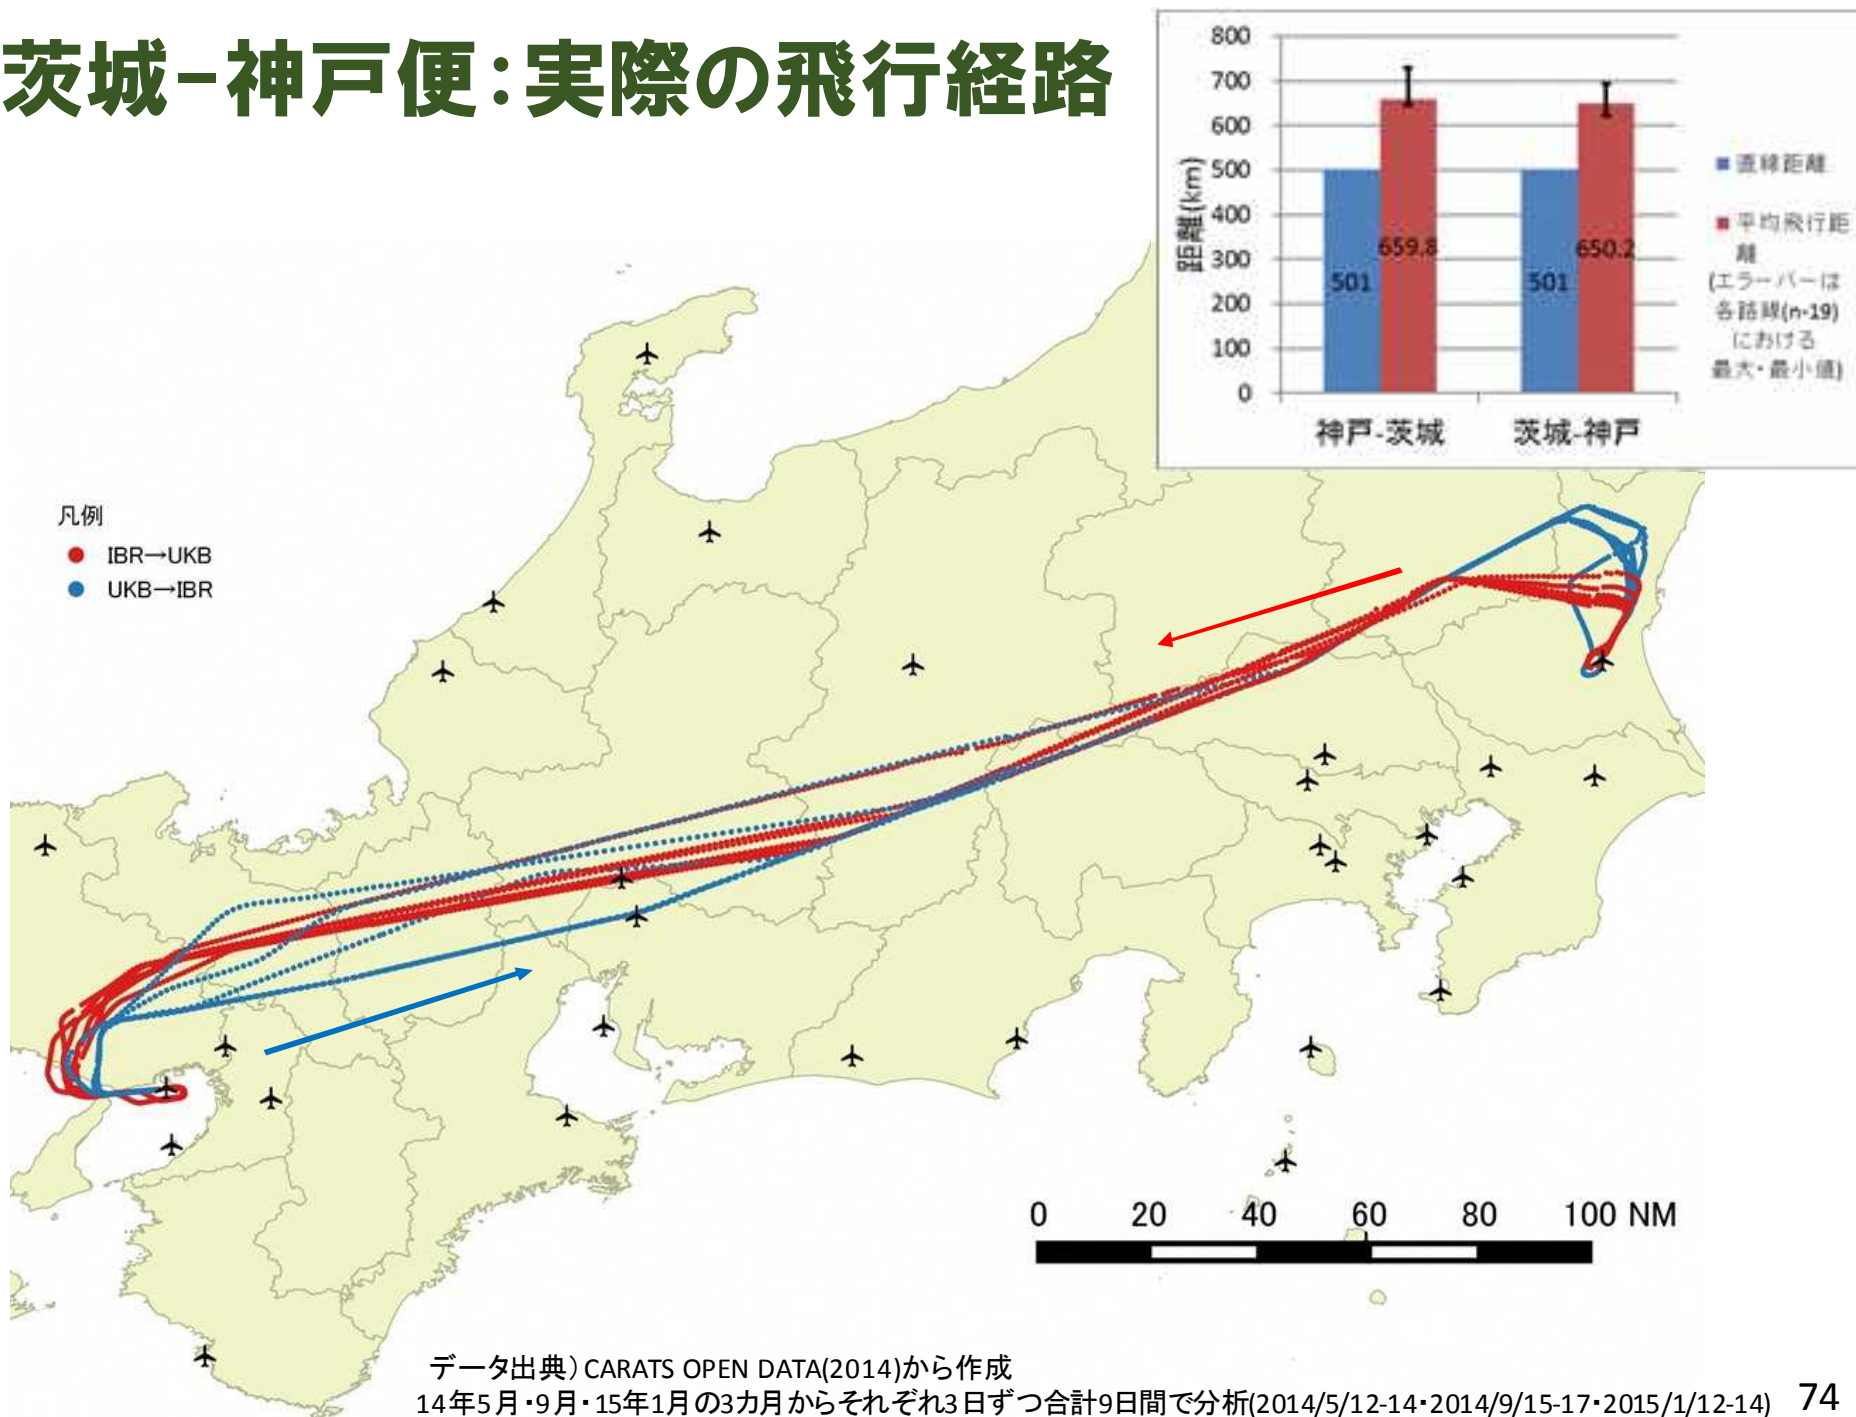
茨城−神戸便：実際の飛行経路

800
700
600
500
400
300
200
100
0
距離(km)
501
659.8
501
650.2
神戸-茨城
茨城-神戸
■直線距離
■平均飛行距離
(エラーバーは各路線(n=19)における最大・最小値)

凡例
IBR→UKB
UKB→IBR

0 20 40 60 80 100 NM

データ出典）CARATS OPEN DATA(2014)から作成
14年5月・9月・15年1月の3カ月からそれぞれ3日ずつ合計9日間で分析(2014/5/12-14・2014/9/15-17・2015/1/12-14)

74